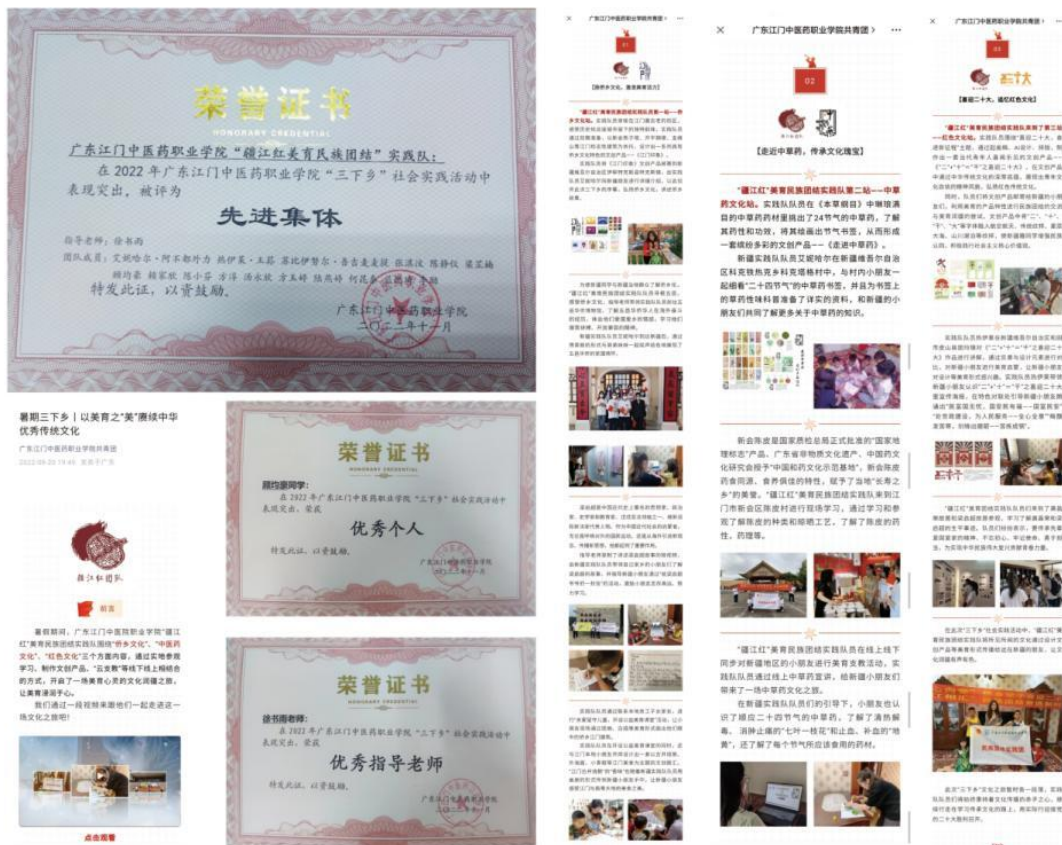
荣誉证书

HONORARY CREDENTIAL

广东江门中医药职业学院"疆江红美育民族团结"实践队：

在2022年广东江门中医药职业学院"三下乡"社会实践活动中表现突出，被评为

先进集体

指导老师：徐书雨

团队成员：艾妮哈尔·阿不都外力 热伊莱·木基 苏比伊努尔·吾吉麦麦提 张洪汶 陈静仪 梁芷琦 顾均豪 赖家欣 陈小芬 方泽 汤永欣 方玉婷 陈燕婷 何思茹 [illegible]

特发此证，以资鼓励。

广东江门中医药职业学院
二〇二二年十一月

暑期三下乡丨以美育之"美"赓续中华优秀传统文化

广东江门中医药职业学院共青团

2022-09-20 19:45

疆江红团队

前言

暑假期间，广东江门中医药职业学院"疆江红"美育民族团结实践队围绕"侨乡文化"、"中医药文化"、"红色文化"三个方面内容，通过实地参观学习、制作文创产品、"云支教"等线下线上相结合的方式，开启了一场美育心灵的文化润疆之旅，让美育浸润于心。

我们通过一段短视频来跟他们一起走进这一场文化之旅吧!

点击观看

荣誉证书

HONORARY CREDENTIAL

顾均豪同学：

在2022年广东江门中医药职业学院"三下乡"社会实践活动中表现突出，荣获

优秀个人

特发此证，以资鼓励。

广东江门中医药职业学院共青团
二〇二二年十一月

荣誉证书

HONORARY CREDENTIAL

徐书雨老师：

在2022年广东江门中医药职业学院"三下乡"社会实践活动中表现突出，荣获

优秀指导老师

特发此证，以资鼓励。

广东江门中医药职业学院共青团
二〇二二年十一月

广东江门中医药职业学院共青团

01

【传承侨文化，激发美育活力】

广东江门中医药职业学院共青团

02

【走近中草药，传承文化瑰宝】

"疆江红"美育民族团结实践队第二站——中草药文化站。实践队队员在《本草纲目》中翻遍具目的中草药材里挑出了24节气的中草药，了解其药性和功效，将其绘画出节气书签，从而形成一套精美多彩的文创产品——《走进中草药》。

新疆实践队队员艾妮哈尔在新疆维吾尔自治区喀什地区英吉沙县克格用村中，与村内小朋友一起根据"二十四节气"的中草药书签，并且为书签上的草药性味科普准备了详实的资料，和新疆的小朋友们共同了解更多关于中草药的知识。

新会陈皮是国家质检总局正式批准的"国家地理标志"产品、广东省非物质文化遗产、中国药文化研究会授予"中国和药文化示范基地"。新会陈皮药食同源，食养俱佳的特性，赋予了当地"长寿之乡"的美誉。"疆江红"美育民族团结实践队来到江门市新会区陈皮村进行现场学习，通过学习和参观了解陈皮的种类和晾晒工艺，了解了陈皮的药性、药理等。

"疆江红"美育民族团结实践队员在线上线下同步对新疆地区的小朋友进行美育支教活动，实践队队员通过线上中草药宣讲，给新疆小朋友们带来了一场中草药文化之旅。

在新疆实践队队员们的引导下，小朋友也认识了顺应二十四节气的中草药，了解了清热解毒、消肿止痛的"七叶一枝花"和止血、补血的"地黄"，还了解了每个节气所应该食用的药材。

广东江门中医药职业学院共青团

03

【喜迎二十大，诵红色文化】